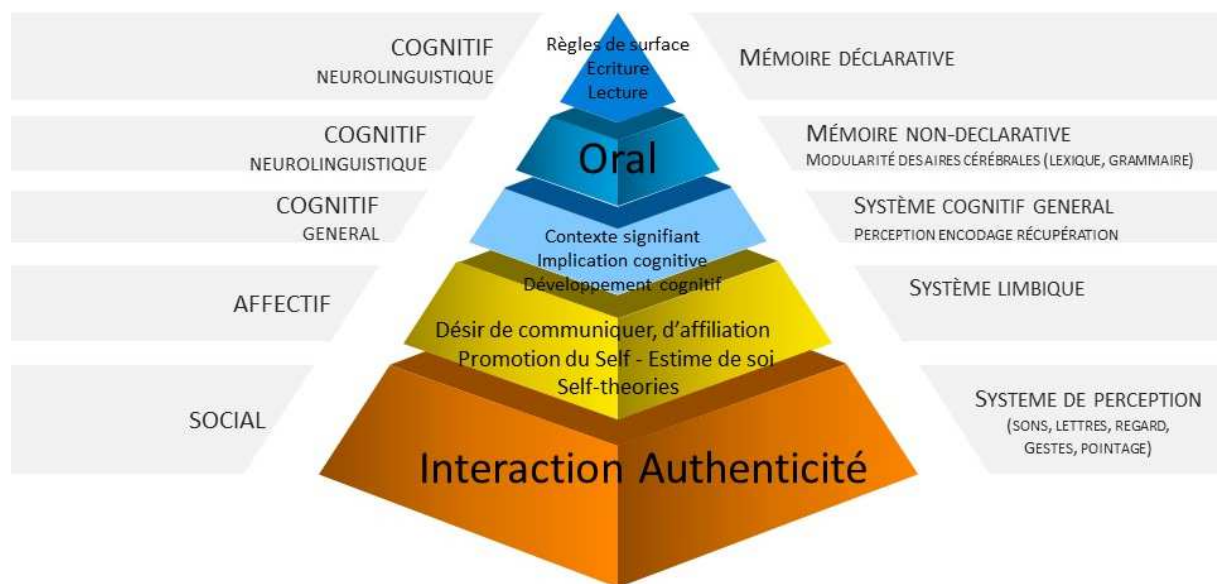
COGNITIF
NEUROLINGUISTIQUE

Règles de surface
Ecriture
Lecture

MÉMOIRE DÉCLARATIVE

COGNITIF
NEUROLINGUISTIQUE

Oral

MÉMOIRE NON-DECLARATIVE
MODULARITÉ DES AIRES CÉRÉBRALES (LEXIQUE, GRAMMAIRE)

COGNITIF
GENERAL

Contexte signifiant
Implication cognitive
Développement cognitif

SYSTÈME COGNITIF GENERAL
PERCEPTION ENCODAGE RÉCUPÉRATION

AFFECTIF

SYSTÈME LIMBIQUE

Désir de communiquer, d'affiliation
Promotion du Self - Estime de soi
Self-theories

SOCIAL

Interaction Authenticité

SYSTEME DE PERCEPTION
(SONS, LETTRES, REGARD, GESTES, POINTAGE)